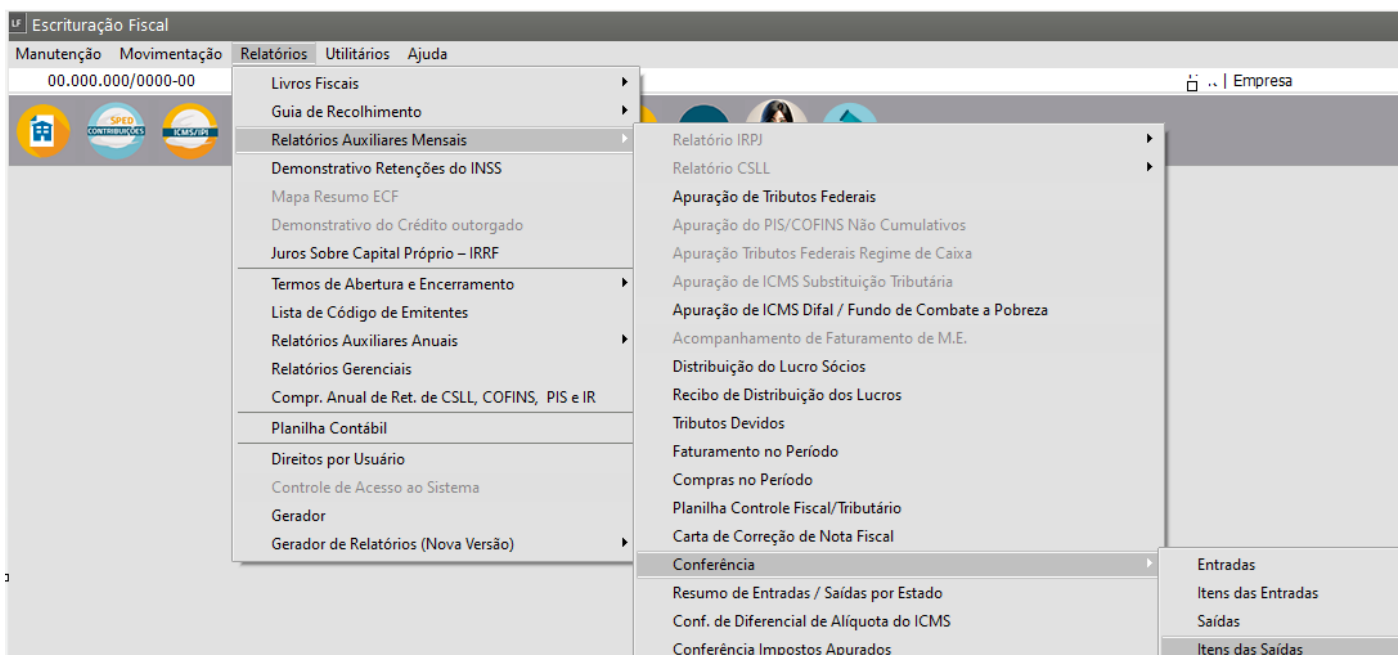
LF Escrituração Fiscal

Manutenção Movimentação Relatórios Utilitários Ajuda

00.000.000/0000-00

.. | Empresa

SPED CONTRIBUIÇÕES

ICMS/IPI

Livros Fiscais
Guia de Recolhimento
Relatórios Auxiliares Mensais
Demonstrativo Retenções do INSS
Mapa Resumo ECF
Demonstrativo do Crédito outorgado
Juros Sobre Capital Próprio – IRRF
Termos de Abertura e Encerramento
Lista de Código de Emitentes
Relatórios Auxiliares Anuais
Relatórios Gerenciais
Compr. Anual de Ret. de CSLL, COFINS, PIS e IR
Planilha Contábil
Direitos por Usuário
Controle de Acesso ao Sistema
Gerador
Gerador de Relatórios (Nova Versão)

Relatório IRPJ
Relatório CSLL
Apuração de Tributos Federais
Apuração do PIS/COFINS Não Cumulativos
Apuração Tributos Federais Regime de Caixa
Apuração de ICMS Substituição Tributária
Apuração de ICMS Difal / Fundo de Combate a Pobreza
Acompanhamento de Faturamento de M.E.
Distribuição do Lucro Sócios
Recibo de Distribuição dos Lucros
Tributos Devidos
Faturamento no Período
Compras no Período
Planilha Controle Fiscal/Tributário
Carta de Correção de Nota Fiscal
Conferência
Resumo de Entradas / Saídas por Estado
Conf. de Diferencial de Alíquota do ICMS
Conferência Impostos Apurados

Entradas
Itens das Entradas
Saídas
Itens das Saídas